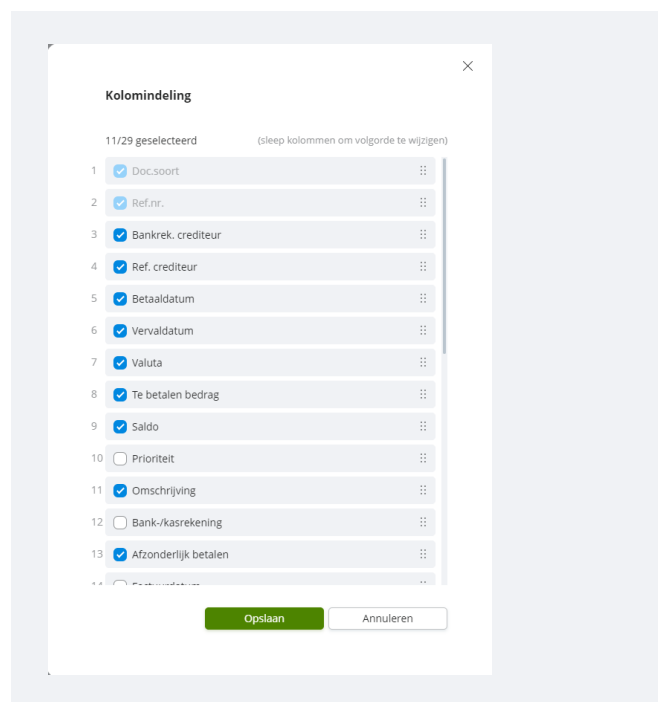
Kolomindeling

11/29 geselecteerd (sleep kolommen om volgorde te wijzigen)

1 Doc.soort
2 Ref.nr.
3 Bankrek. crediteur
4 Ref. crediteur
5 Betaaldatum
6 Vervaldatum
7 Valuta
8 Te betalen bedrag
9 Saldo
10 Prioriteit
11 Omschrijving
12 Bank-/kasrekening
13 Afzonderlijk betalen
14 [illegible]

Opslaan Annuleren